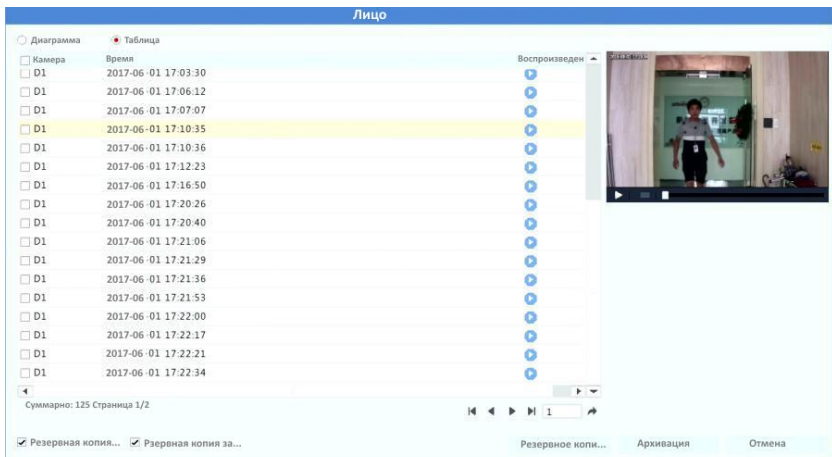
Лицо

Диаграмма Таблица

| Камера | Время | Воспроизведен |
|---|---|---|
| D1 | 2017-06-01 17:03:30 | |
| D1 | 2017-06-01 17:06:12 | |
| D1 | 2017-06-01 17:07:07 | |
| D1 | 2017-06-01 17:10:35 | |
| D1 | 2017-06-01 17:10:36 | |
| D1 | 2017-06-01 17:12:23 | |
| D1 | 2017-06-01 17:16:50 | |
| D1 | 2017-06-01 17:20:26 | |
| D1 | 2017-06-01 17:20:40 | |
| D1 | 2017-06-01 17:21:06 | |
| D1 | 2017-06-01 17:21:29 | |
| D1 | 2017-06-01 17:21:36 | |
| D1 | 2017-06-01 17:21:53 | |
| D1 | 2017-06-01 17:22:00 | |
| D1 | 2017-06-01 17:22:17 | |
| D1 | 2017-06-01 17:22:21 | |
| D1 | 2017-06-01 17:22:34 | |

Суммарно: 125 Страница 1/2

1

Резервная копия... Рзервная копия за...

Резервное копи... Архивация Отмена